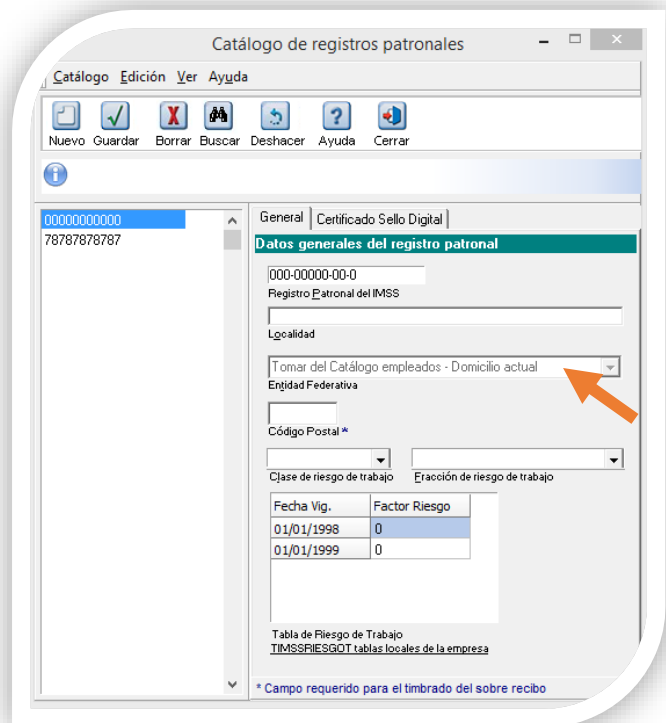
Catálogo de registros patronales

Catálogo Edición Ver Ayuda

Nuevo Guardar Borrar Buscar Deshacer Ayuda Cerrar

00000000000
78787878787

General | Certificado Sello Digital

Datos generales del registro patronal

000-00000-00-0
Registro Patronal del IMSS

Localidad

Tomar del Catálogo empleados - Domicilio actual
Entidad Federativa

Código Postal *

Clase de riesgo de trabajo
Fracción de riesgo de trabajo

| Fecha Vig. | Factor Riesgo |
|---|---|
| 01/01/1998 | 0 |
| 01/01/1999 | 0 |

Tabla de Riesgo de Trabajo
TIMSSRIESGOT tablas locales de la empresa

* Campo requerido para el timbrado del sobre recibo